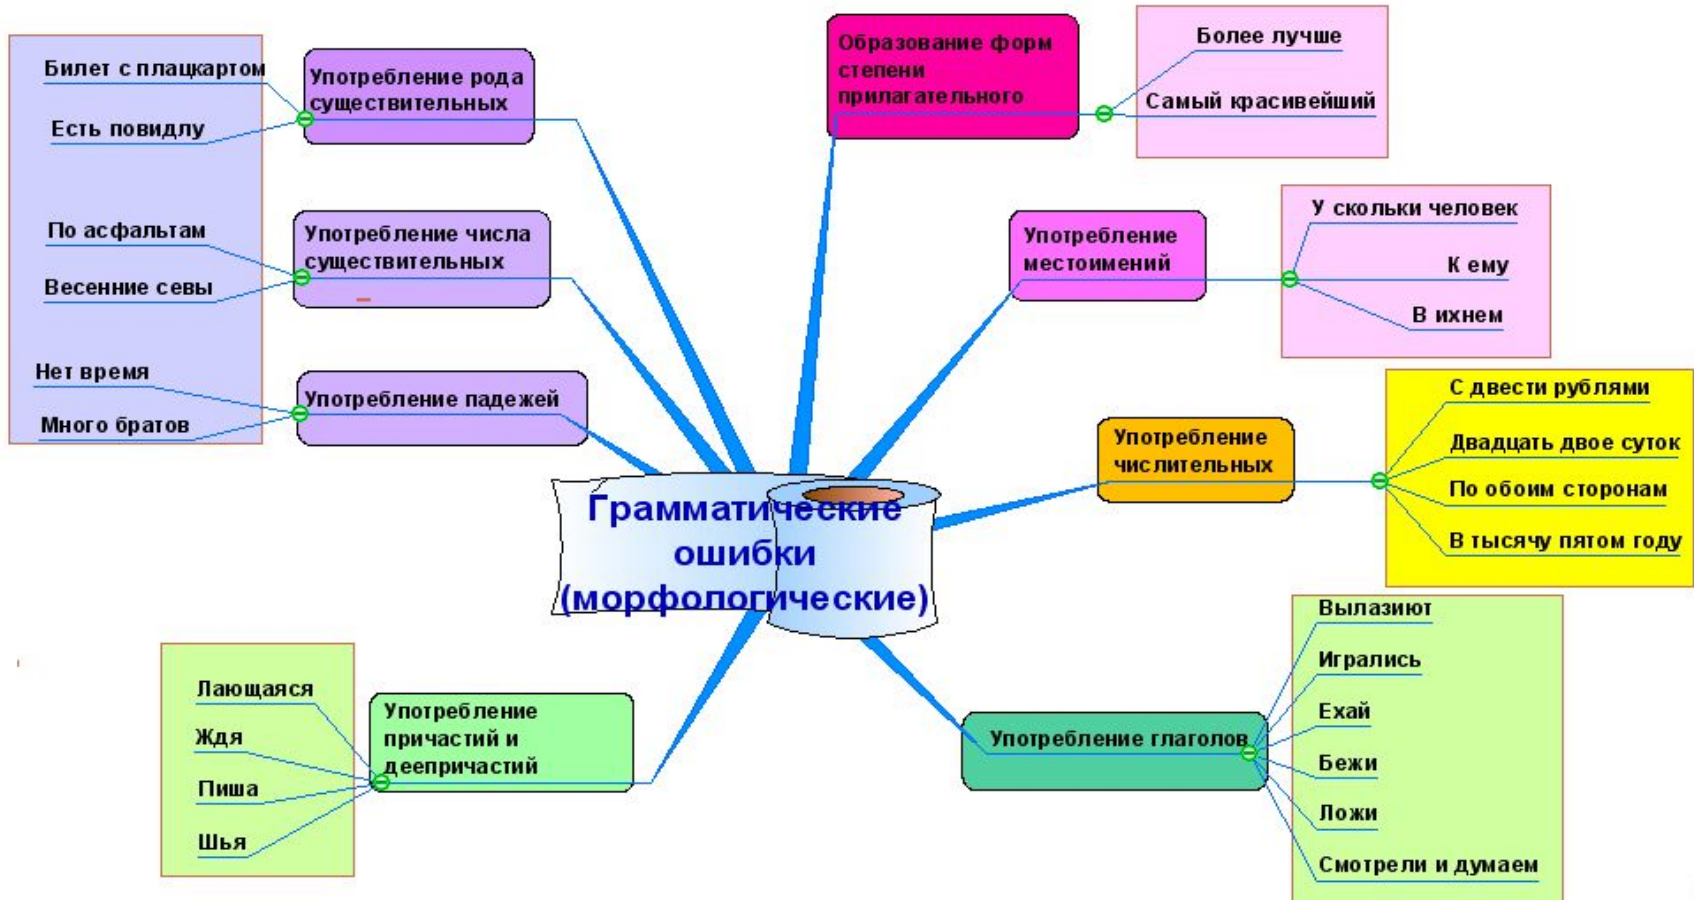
Грамматические ошибки (морфологические)

Употребление рода существительных
Билет с плацкартом
Есть повидлу

Употребление числа существительных
По асфальтам
Весенние севы

Употребление падежей
Нет время
Много братов

Образование форм степени прилагательного
Более лучше
Самый красивейший

Употребление местоимений
У скольки человек
К ему
В ихнем

Употребление числительных
С двести рублями
Двадцать двое суток
По обоим сторонам
В тысячу пятом году

Употребление глаголов
Вылазиют
Игрались
Ехай
Бежи
Ложи
Смотрели и думаем

Употребление причастий и деепричастий
Лающаяся
Ждя
Пиша
Шья